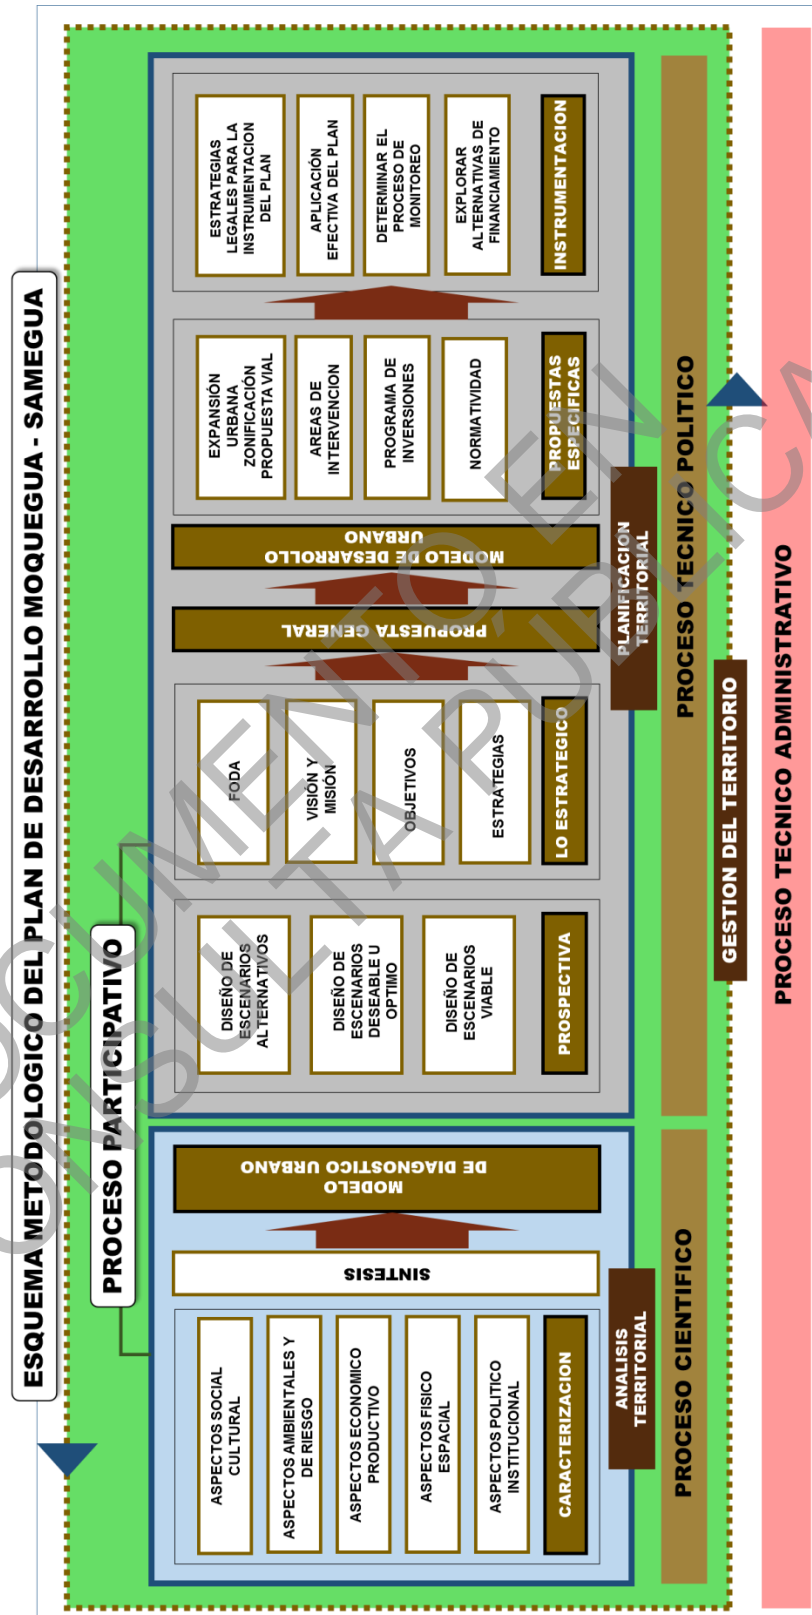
ESQUEMA METODOLOGICO DEL PLAN DE DESARROLLO MOQUEGUA - SAMEGUA

PROCESO PARTICIPATIVO

ASPECTOS SOCIAL CULTURAL

ASPECTOS AMBIENTALES Y DE RIESGO

ASPECTOS ECONOMICO PRODUCTIVO

ASPECTOS FISICO ESPACIAL

ASPECTOS POLITICO INSTITUCIONAL

CARACTERIZACION

SINTESIS

MODELO DE DIAGNOSTICO URBANO

ANALISIS TERRITORIAL

PROCESO CIENTIFICO

DISEÑO DE ESCENARIOS ALTERNATIVOS

DISEÑO DE ESCENARIOS DESEABLE U OPTIMO

DISEÑO DE ESCENARIOS VIABLE

PROSPECTIVA

FODA

VISIÓN Y MISIÓN

OBJETIVOS

ESTRATEGIAS

LO ESTRATEGICO

PROPUESTA GENERAL

MODELO DE DESARROLLO URBANO

EXPANSIÓN URBANA ZONIFICACIÓN PROPUESTA VIAL

AREAS DE INTERVENCION

PROGRAMA DE INVERSIONES

NORMATIVIDAD

PROPUESTAS ESPECIFICAS

PLANIFICACION TERRITORIAL

ESTRATEGIAS LEGALES PARA LA INSTRUMENTACION DEL PLAN

APLICACIÓN EFECTIVA DEL PLAN

DETERMINAR EL PROCESO DE MONITOREO

EXPLORAR ALTERNATIVAS DE FINANCIAMIENTO

INSTRUMENTACION

PROCESO TECNICO POLITICO

GESTION DEL TERRITORIO

PROCESO TECNICO ADMINISTRATIVO

DOCUMENTO EN CONSULTA PUBLICA